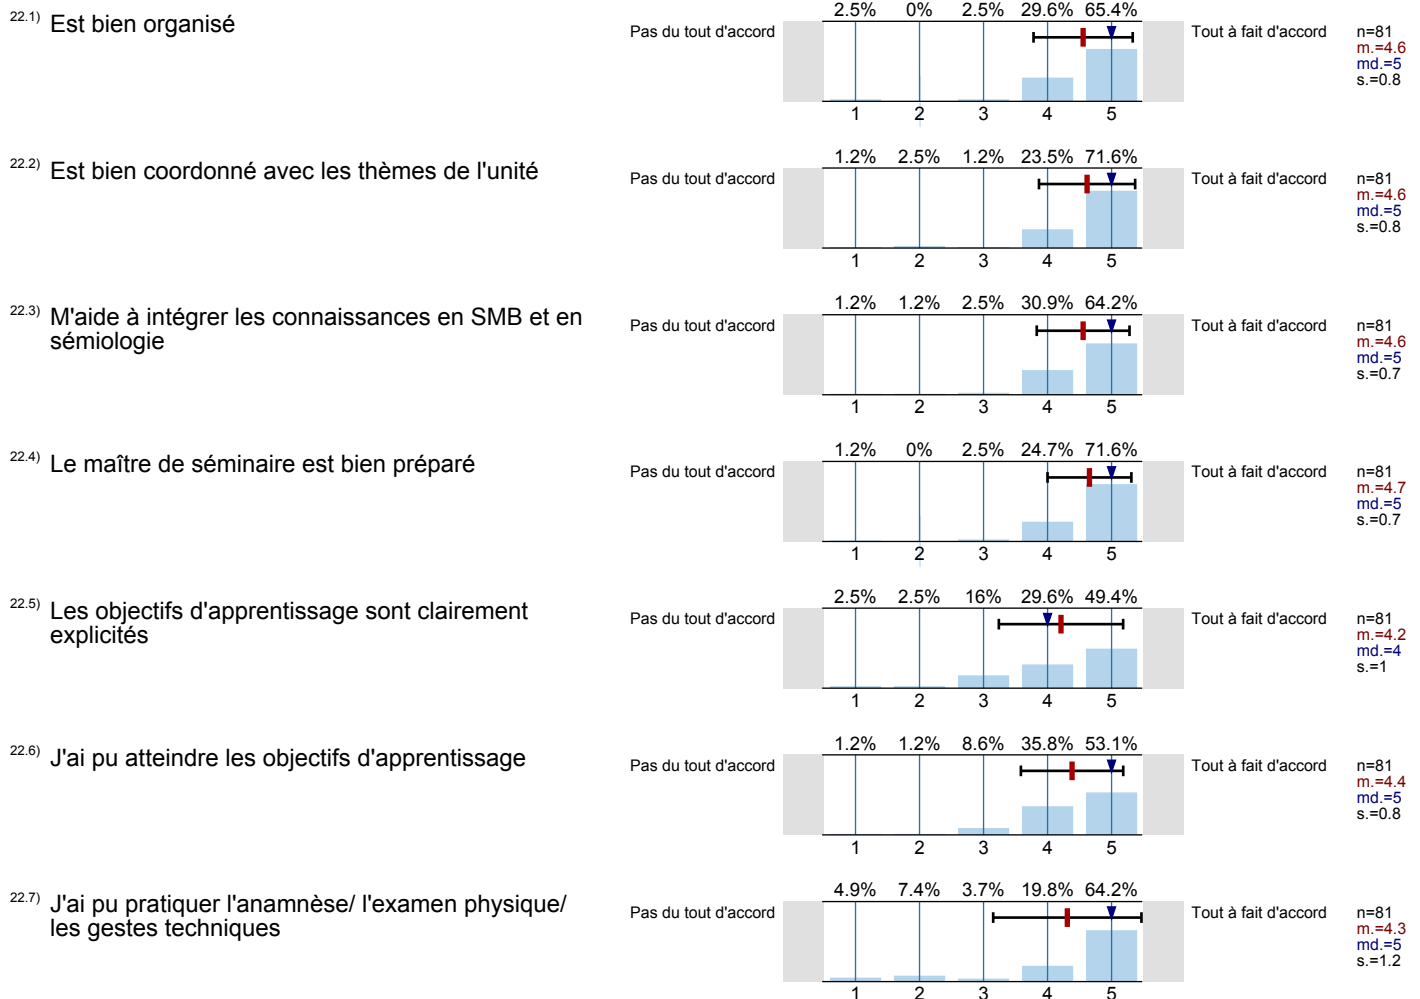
22.1) Est bien organisé

Pas du tout d'accord

| 2.5% | 0% | 2.5% | 29.6% | 65.4% |
|---|---|---|---|---|
| 1 | 2 | 3 | 4 | 5 |

Tout à fait d'accord

n=81
m.=4.6
md.=5
s.=0.8

22.2) Est bien coordonné avec les thèmes de l'unité

Pas du tout d'accord

| 1.2% | 2.5% | 1.2% | 23.5% | 71.6% |
|---|---|---|---|---|
| 1 | 2 | 3 | 4 | 5 |

Tout à fait d'accord

n=81
m.=4.6
md.=5
s.=0.8

22.3) M'aide à intégrer les connaissances en SMB et en sémiologie

Pas du tout d'accord

| 1.2% | 1.2% | 2.5% | 30.9% | 64.2% |
|---|---|---|---|---|
| 1 | 2 | 3 | 4 | 5 |

Tout à fait d'accord

n=81
m.=4.6
md.=5
s.=0.7

22.4) Le maître de séminaire est bien préparé

Pas du tout d'accord

| 1.2% | 0% | 2.5% | 24.7% | 71.6% |
|---|---|---|---|---|
| 1 | 2 | 3 | 4 | 5 |

Tout à fait d'accord

n=81
m.=4.7
md.=5
s.=0.7

22.5) Les objectifs d'apprentissage sont clairement explicités

Pas du tout d'accord

| 2.5% | 2.5% | 16% | 29.6% | 49.4% |
|---|---|---|---|---|
| 1 | 2 | 3 | 4 | 5 |

Tout à fait d'accord

n=81
m.=4.2
md.=4
s.=1

22.6) J'ai pu atteindre les objectifs d'apprentissage

Pas du tout d'accord

| 1.2% | 1.2% | 8.6% | 35.8% | 53.1% |
|---|---|---|---|---|
| 1 | 2 | 3 | 4 | 5 |

Tout à fait d'accord

n=81
m.=4.4
md.=5
s.=0.8

22.7) J'ai pu pratiquer l'anamnèse/ l'examen physique/ les gestes techniques

Pas du tout d'accord

| 4.9% | 7.4% | 3.7% | 19.8% | 64.2% |
|---|---|---|---|---|
| 1 | 2 | 3 | 4 | 5 |

Tout à fait d'accord

n=81
m.=4.3
md.=5
s.=1.2